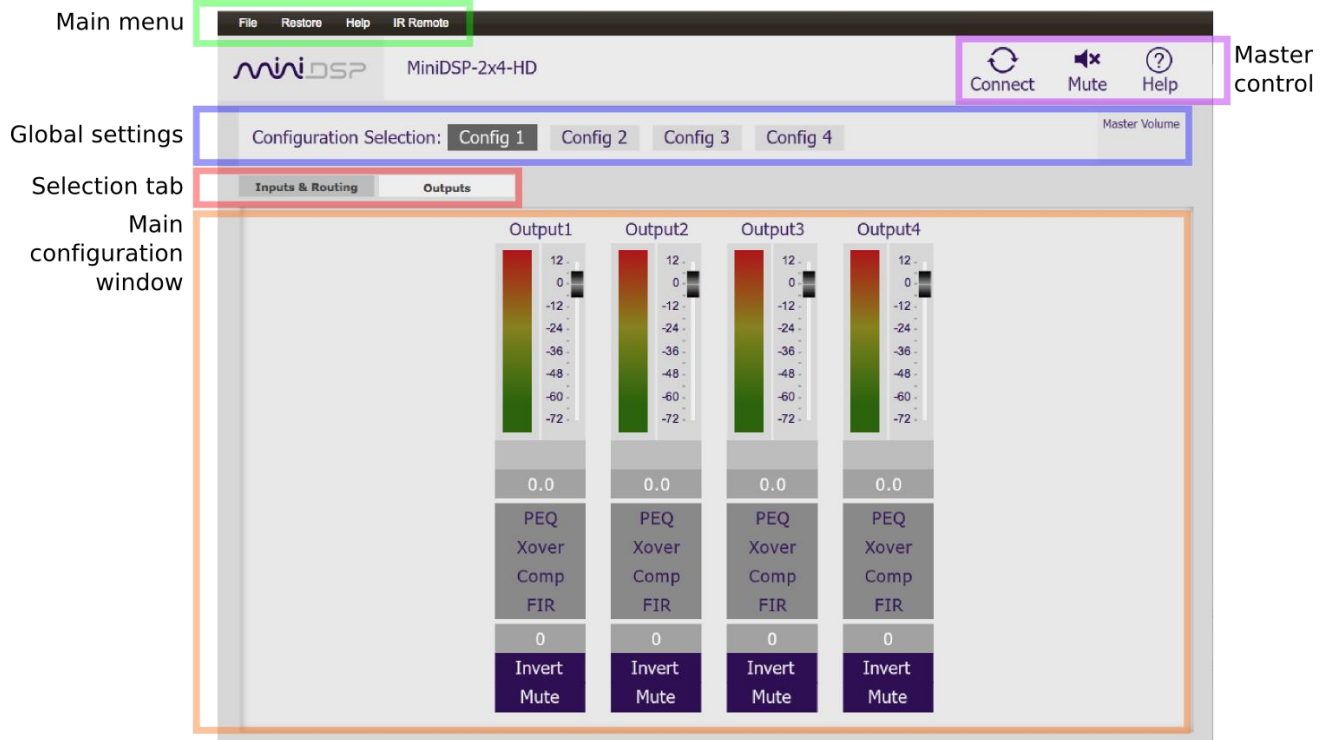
Main menu

File Restore Help IR Remote

miniDSP MiniDSP-2x4-HD

Connect Mute Help

Master control

Global settings

Configuration Selection: Config 1 Config 2 Config 3 Config 4

Master Volume

Selection tab

Inputs & Routing Outputs

Main configuration window

Output1 Output2 Output3 Output4

12 0 -12 -24 -36 -48 -60 -72

12 0 -12 -24 -36 -48 -60 -72

12 0 -12 -24 -36 -48 -60 -72

12 0 -12 -24 -36 -48 -60 -72

0.0 0.0 0.0 0.0

PEQ Xover Comp FIR

PEQ Xover Comp FIR

PEQ Xover Comp FIR

PEQ Xover Comp FIR

0 0 0 0

Invert Mute

Invert Mute

Invert Mute

Invert Mute